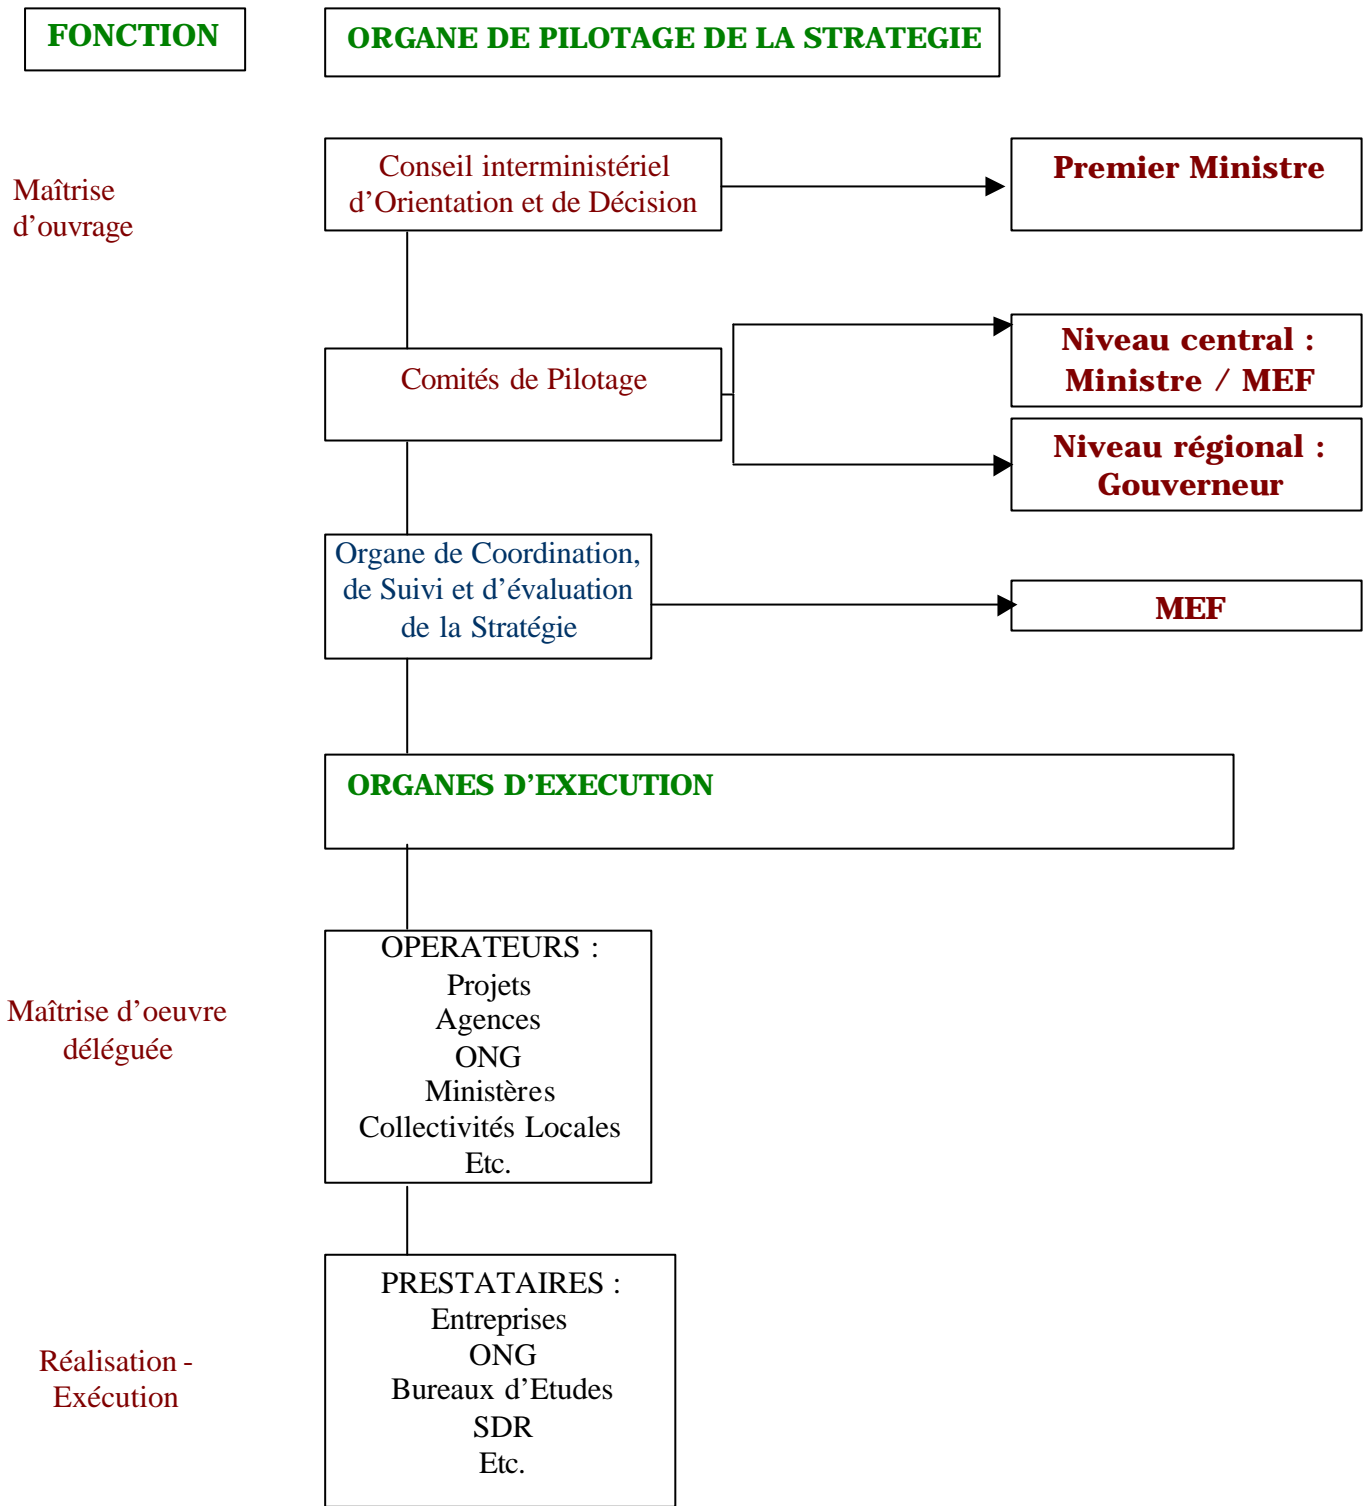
FONCTION

ORGANE DE PILOTAGE DE LA STRATEGIE

Maîtrise d’ouvrage

Conseil interministériel d’Orientation et de Décision

Premier Ministre

Comités de Pilotage

Niveau central : Ministre / MEF

Niveau régional : Gouverneur

Organe de Coordination, de Suivi et d’évaluation de la Stratégie

MEF

ORGANES D’EXECUTION

Maîtrise d’oeuvre déléguée

OPERATEURS :
Projets
Agences
ONG
Ministères
Collectivités Locales
Etc.

Réalisation - Exécution

PRESTATAIRES :
Entreprises
ONG
Bureaux d’Etudes
SDR
Etc.